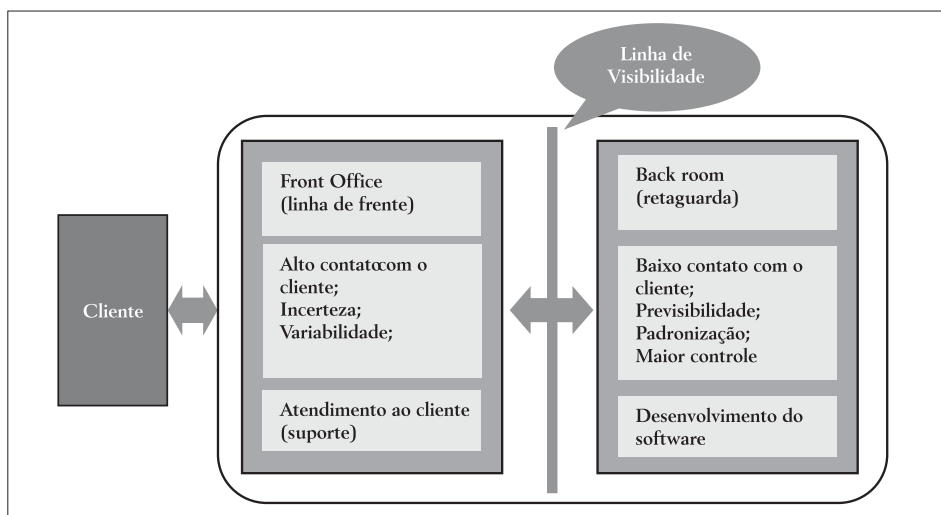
Linha de Visibilidade

Cliente

Front Office
(linha de frente)

Alto contatocom o cliente;
Incerteza;
Variabilidade;

Atendimento ao cliente
(suporte)

Back room
(retaguarda)

Baixo contato com o cliente;
Previsibilidade;
Padronização;
Maior controle

Desenvolvimento do software